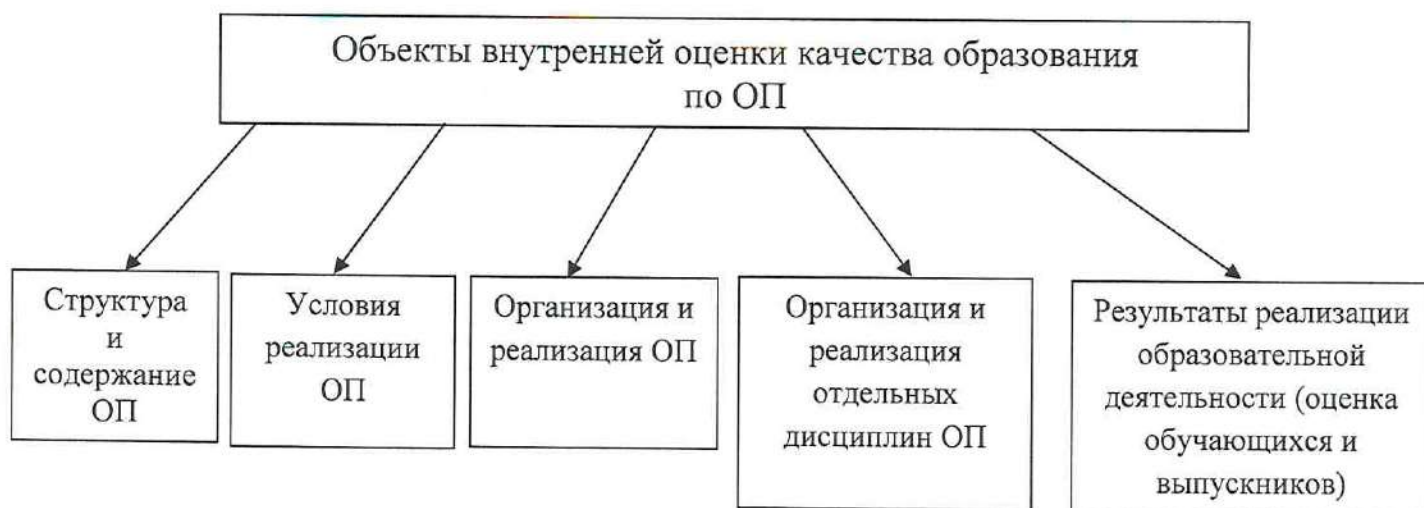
Объекты внутренней оценки качества образования по ОП

Структура и содержание ОП

Условия реализации ОП

Организация и реализация ОП

Организация и реализация отдельных дисциплин ОП

Результаты реализации образовательной деятельности (оценка обучающихся и выпускников)